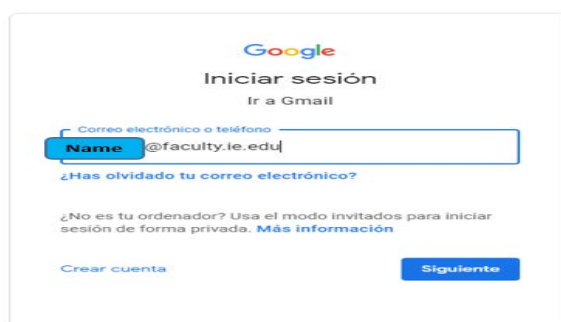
Google

Iniciar sesión

Ir a Gmail

Correo electrónico o teléfono

Name @faculty.ie.edu

¿Has olvidado tu correo electrónico?

¿No es tu ordenador? Usa el modo invitados para iniciar sesión de forma privada. Más información

Crear cuenta

Siguiente